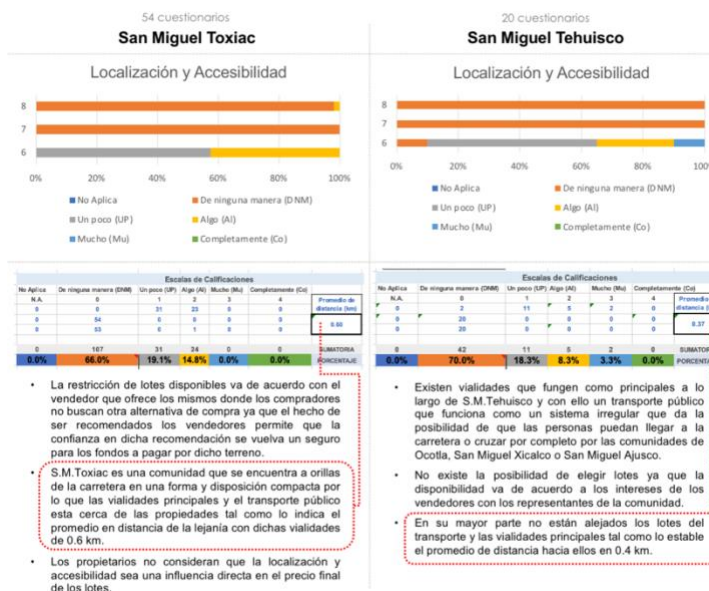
54 cuestionarios
San Miguel Toxiac

Localización y Accesibilidad

8
7
6

0% 20% 40% 60% 80% 100%

No Aplica
De ninguna manera (DNM)
Un poco (UP)
Algo (Al)
Mucho (Mu)
Completamente (Co)

Escalas de Calificaciones

| No Aplica | De ninguna manera (DNM) | Un poco (UP) | Algo (Al) | Mucho (Mu) | Completamente (Co) | |
|---|---|---|---|---|---|---|
| N.A. | 0 | 1 | 2 | 3 | 4 | Promedio de distancia (km) |
| 0 | 0 | 31 | 23 | 0 | 0 | |
| 0 | 54 | 0 | 0 | 0 | 0 | 0.60 |
| 0 | 53 | 0 | 1 | 0 | 0 | |
| 0 | 107 | 31 | 24 | 0 | 0 | SUMATORIA |
| 0.0% | 66.0% | 19.1% | 14.8% | 0.0% | 0.0% | PORCENTAJE |

• La restricción de lotes disponibles va de acuerdo con el vendedor que ofrece los mismos donde los compradores no buscan otra alternativa de compra ya que el hecho de ser recomendados los vendedores permite que la confianza en dicha recomendación se vuelva un seguro para los fondos a pagar por dicho terreno.

• S.M.Toxiac es una comunidad que se encuentra a orillas de la carretera en una forma y disposición compacta por lo que las vialidades principales y el transporte público esta cerca de las propiedades tal como lo indica el promedio en distancia de la lejanía con dichas vialidades de 0.6 km.

• Los propietarios no consideran que la localización y accesibilidad sea una influencia directa en el precio final de los lotes.

20 cuestionarios
San Miguel Tehuisco

Localización y Accesibilidad

8
7
6

0% 20% 40% 60% 80% 100%

No Aplica
De ninguna manera (DNM)
Un poco (UP)
Algo (Al)
Mucho (Mu)
Completamente (Co)

Escalas de Calificaciones

| No Aplica | De ninguna manera (DNM) | Un poco (UP) | Algo (Al) | Mucho (Mu) | Completamente (Co) | |
|---|---|---|---|---|---|---|
| N.A. | 0 | 1 | 2 | 3 | 4 | Promedio de distancia (km) |
| 0 | 2 | 11 | 5 | 2 | 0 | |
| 0 | 20 | 0 | 0 | 0 | 0 | 0.37 |
| 0 | 20 | 0 | 0 | 0 | 0 | |
| 0 | 42 | 11 | 5 | 2 | 0 | SUMATORIA |
| 0.0% | 70.0% | 18.3% | 8.3% | 3.3% | 0.0% | PORCENTAJE |

• Existen vialidades que fungen como principales a lo largo de S.M.Tehuisco y con ello un transporte público que funciona como un sistema irregular que da la posibilidad de que las personas puedan llegar a la carretera o cruzar por completo por las comunidades de Ocotla, San Miguel Xicalco o San Miguel Ajusco.

• No existe la posibilidad de elegir lotes ya que la disponibilidad va de acuerdo a los intereses de los vendedores con los representantes de la comunidad.

• En su mayor parte no están alejados los lotes del transporte y las vialidades principales tal como lo estable el promedio de distancia hacia ellos en 0.4 km.